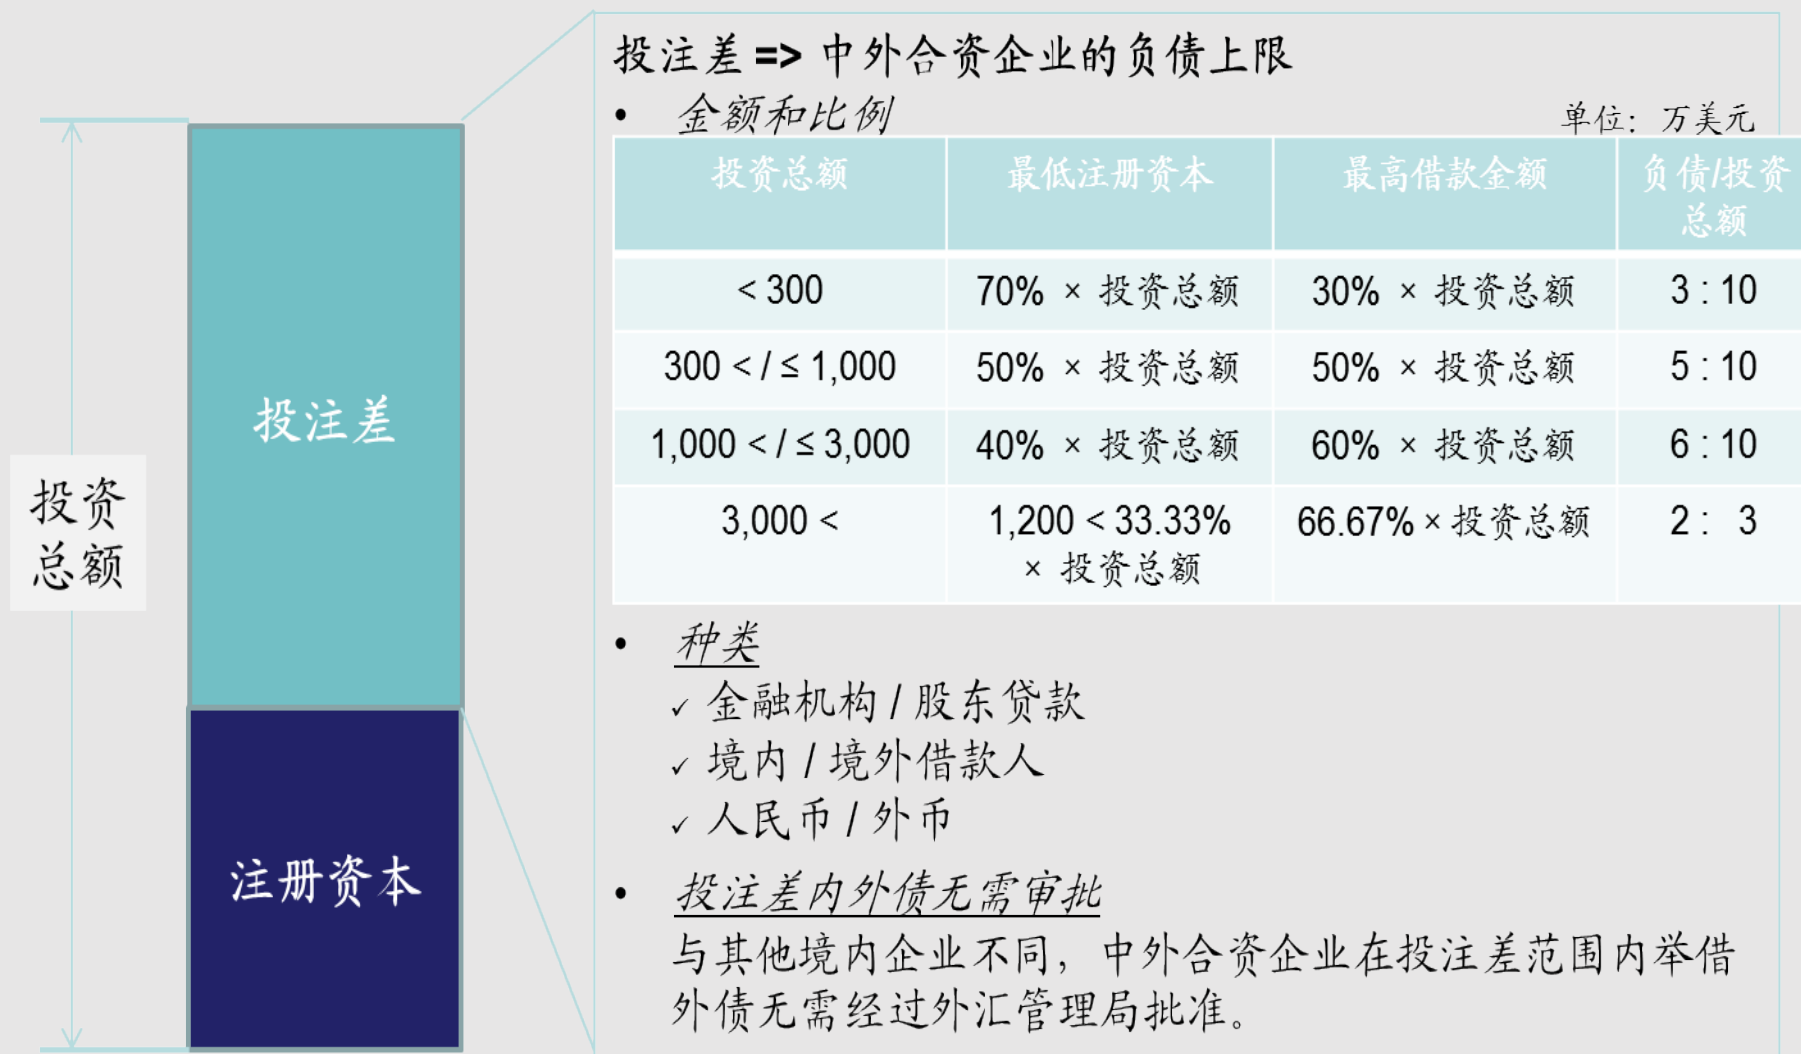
投资总额

投注差

注册资本

投注差 => 中外合资企业的负债上限

• 金额和比例

单位：万美元

| 投资总额 | 最低注册资本 | 最高借款金额 | 负债/投资总额 |
|---|---|---|---|
| < 300 | 70% × 投资总额 | 30% × 投资总额 | 3 : 10 |
| 300 < / ≤ 1,000 | 50% × 投资总额 | 50% × 投资总额 | 5 : 10 |
| 1,000 < / ≤ 3,000 | 40% × 投资总额 | 60% × 投资总额 | 6 : 10 |
| 3,000 < | 1,200 < 33.33% × 投资总额 | 66.67% × 投资总额 | 2 : 3 |

• 种类

✓ 金融机构 / 股东贷款

✓ 境内 / 境外借款人

✓ 人民币 / 外币

• 投注差内外债无需审批

与其他境内企业不同，中外合资企业在投注差范围内举借外债无需经过外汇管理局批准。